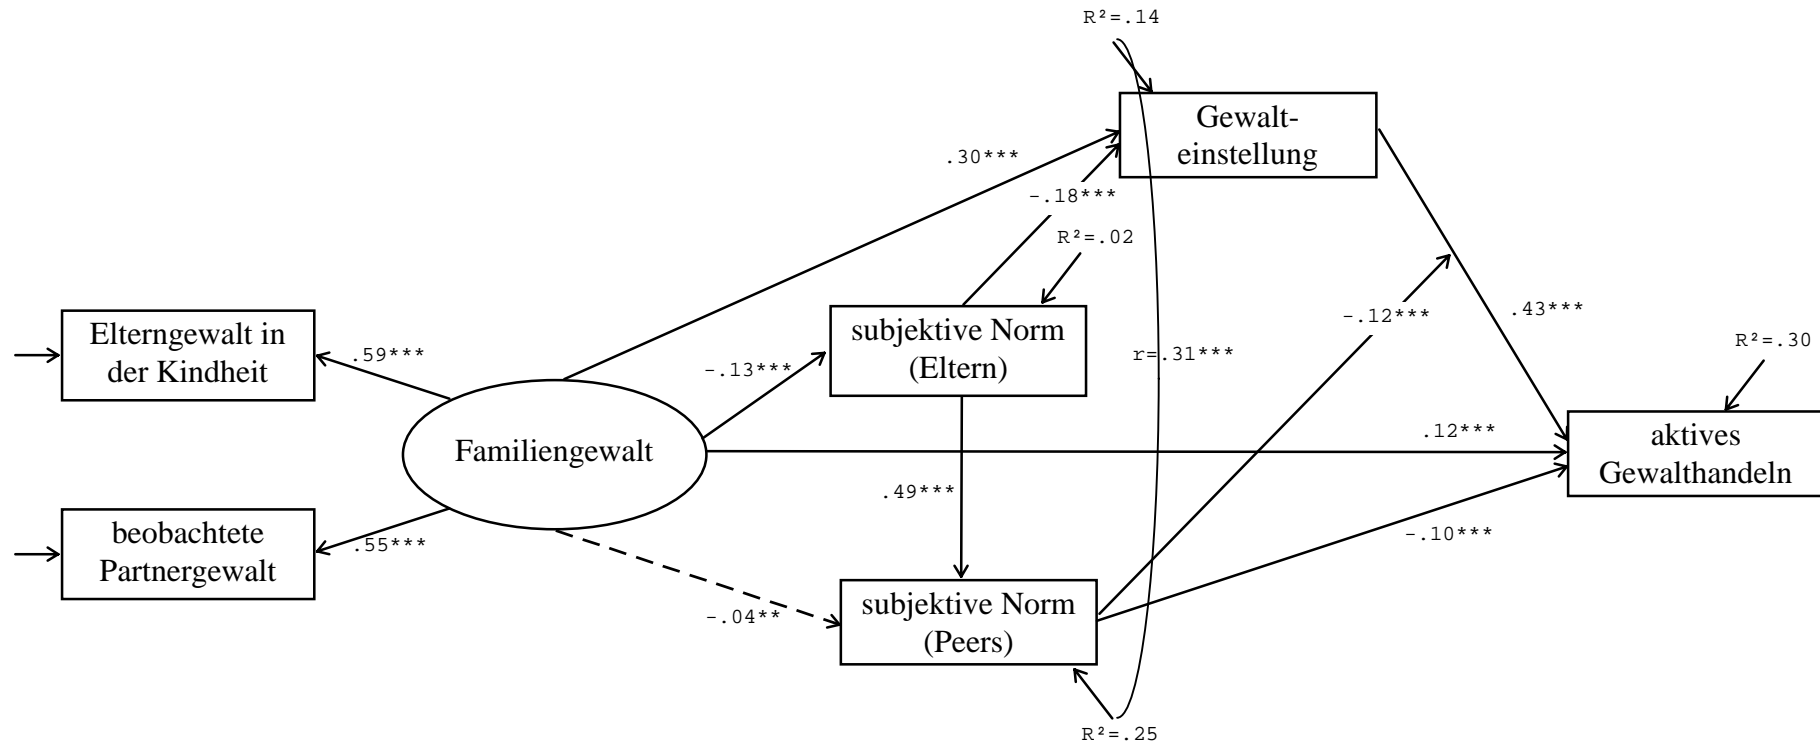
R²=.14

Gewalteinstellung

.30***

-.18***

R²=.02

.43***

-.12***

R²=.30

Elterngewalt in der Kindheit

.59***

-.13***

subjektive Norm (Eltern)

r=.31***

Familiengewalt

.12***

aktives Gewalthandeln

.49***

beobachtete Partnergewalt

.55***

-.10***

-.04**

subjektive Norm (Peers)

R²=.25